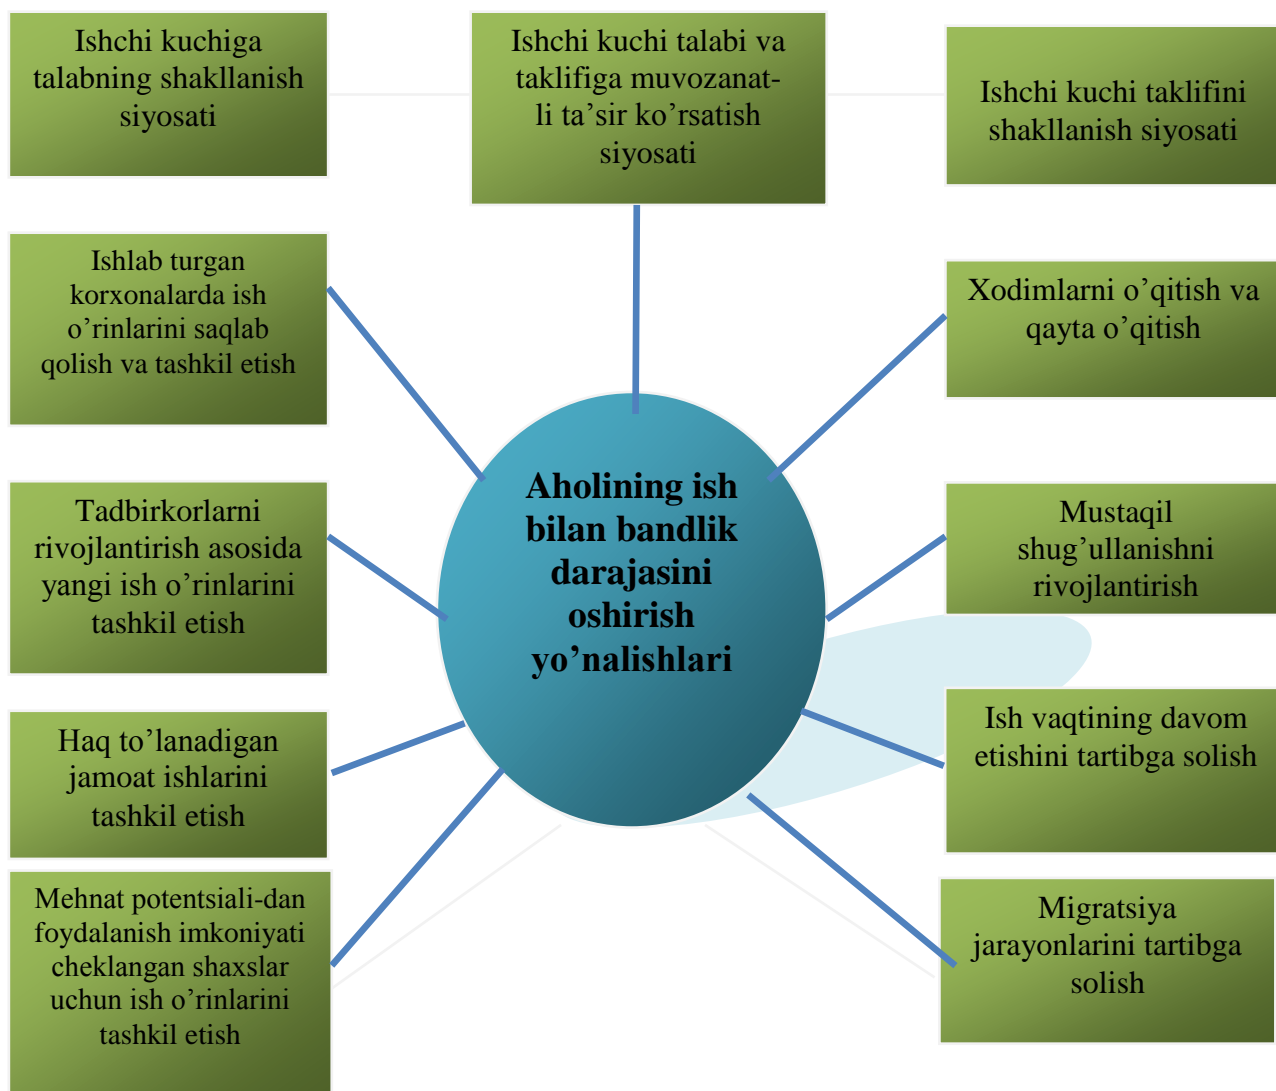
Ishchi kuchiga talabning shakllanish siyosati

Ishchi kuchi talabi va taklifiga muvozanatli ta’sir ko’rsatish siyosati

Ishchi kuchi taklifini shakllanish siyosati

Ishlab turgan korxonalarda ish o’rinlarini saqlab qolish va tashkil etish

Xodimlarni o’qitish va qayta o’qitish

Aholining ish bilan bandlik darajasini oshirish yo’nalishlari

Tadbirkorlarni rivojlantirish asosida yangi ish o’rinlarini tashkil etish

Mustaqil shug’ullanishni rivojlantirish

Haq to’lanadigan jamoat ishlarini tashkil etish

Ish vaqtining davom etishini tartibga solish

Mehnat potentsiali-dan foydalanish imkoniyati cheklangan shaxslar uchun ish o’rinlarini tashkil etish

Migratsiya jarayonlarini tartibga solish